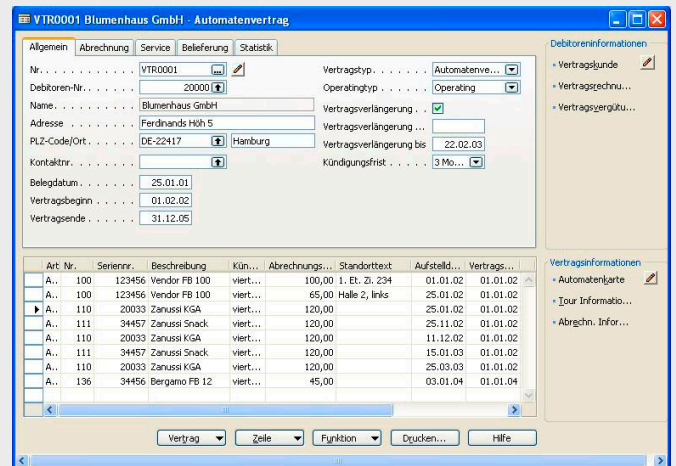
VTR0001 Blumenhaus GmbH - Automatenvertrag

Allgemein | Abrechnung | Service | Belieferung | Statistik

Nr. . . . . . . . . . . . VTR0001
Debitoren-Nr. . . . . . . 20000
Name. . . . . . . . . . . Blumenhaus GmbH
Adresse . . . . . . . . . Ferdinands Höh 5
PLZ-Code/Ort. . . . . . . DE-22417 Hamburg
Kontaktnr. . . . . . . . .
Belegdatum . . . . . . . 25.01.01
Vertragsbeginn . . . . . 01.02.02
Vertragsende . . . . . . 31.12.05

Vertragstyp . . . . . . . Automatenve...
Operatingtyp . . . . . . . Operating
Vertragsverlängerung . .
Vertragsverlängerung ...
Vertragsverlängerung bis 22.02.03
Kündigungsfrist . . . . . 3 Mo...

Debitoreninformationen
Vertragskunde
Vertragsrechnu...
Vertragsvergütu...

| Art | Nr. | Seriennr. | Beschreibung | Kün... | Abrechnungs... | Standorttext | Aufstelld... | Vertrags... |
|---|---|---|---|---|---|---|---|---|
| A.. | 100 | 123456 | Vendor FB 100 | viert... | 100,00 | 1. Et. Zi. 234 | 01.01.02 | 01.01.02 |
| A.. | 100 | 123456 | Vendor FB 100 | viert... | 65,00 | Halle 2, links | 25.01.02 | 01.01.02 |
| A.. | 110 | 20033 | Zanussi KGA | viert... | 120,00 | | 25.01.02 | 01.01.02 |
| A.. | 111 | 34457 | Zanussi Snack | viert... | 120,00 | | 25.11.02 | 01.01.02 |
| A.. | 110 | 20033 | Zanussi KGA | viert... | 120,00 | | 11.12.02 | 01.01.02 |
| A.. | 111 | 34457 | Zanussi Snack | viert... | 120,00 | | 15.01.03 | 01.01.02 |
| A.. | 110 | 20033 | Zanussi KGA | viert... | 120,00 | | 25.03.03 | 01.01.02 |
| A.. | 136 | 34456 | Bergamo FB 12 | viert... | 45,00 | | 03.01.04 | 01.01.04 |

Vertragsinformationen
Automatenkarte
Tour Informatio...
Abrechn. Infor...

Vertrag | Zeile | Funktion | Drucken... | Hilfe